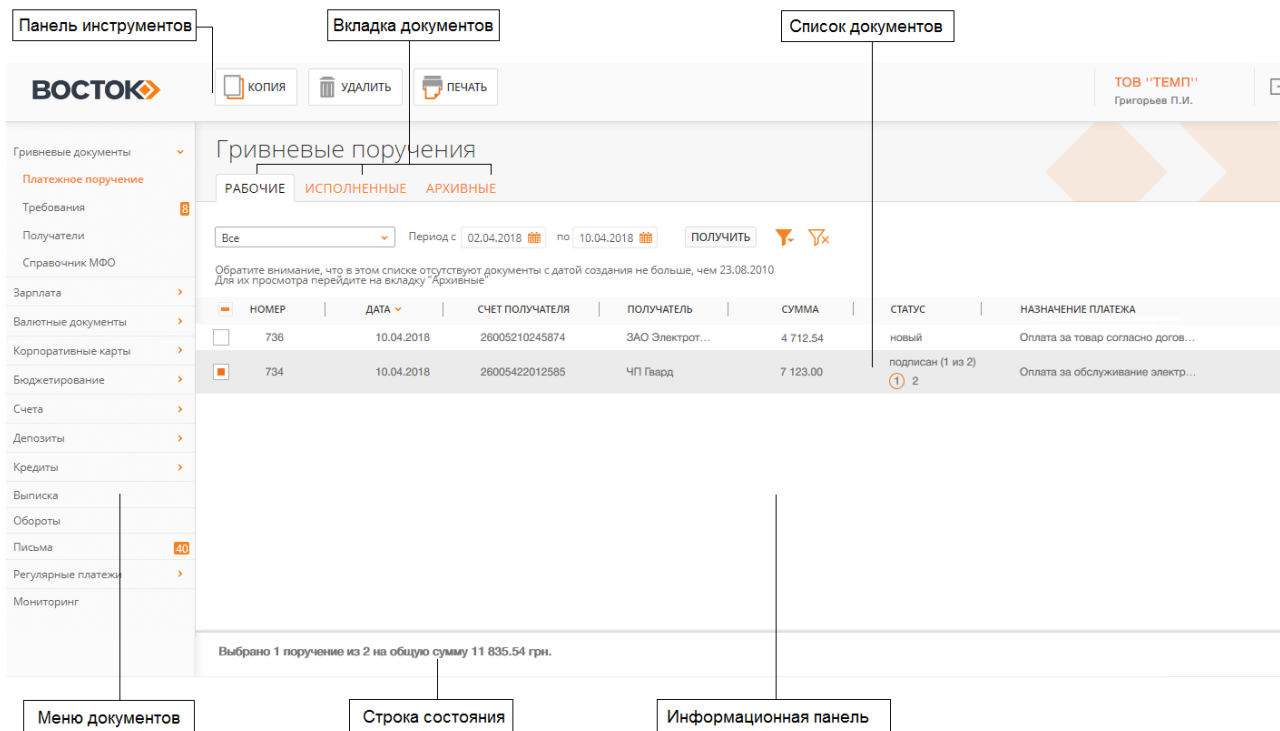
Панель инструментов

Вкладка документов

Список документов

ВОСТОК

КОПИЯ

УДАЛИТЬ

ПЕЧАТЬ

ТОВ ''ТЕМП''
Григорьев П.И.

Гривневые документы

Платежное поручение

Требования 8

Получатели

Справочник МФО

Зарплата

Валютные документы

Корпоративные карты

Бюджетирование

Счета

Депозиты

Кредиты

Выписка

Обороты

Письма 40

Регулярные платежи

Мониторинг

Гривневые поручения

РАБОЧИЕ ИСПОЛНЕННЫЕ АРХИВНЫЕ

Все

Период с 02.04.2018 по 10.04.2018 ПОЛУЧИТЬ

Обратите внимание, что в этом списке отсутствуют документы с датой создания не больше, чем 23.08.2010
Для их просмотра перейдите на вкладку "Архивные"

| | НОМЕР | ДАТА | СЧЕТ ПОЛУЧАТЕЛЯ | ПОЛУЧАТЕЛЬ | СУММА | СТАТУС | НАЗНАЧЕНИЕ ПЛАТЕЖА |
|---|---|---|---|---|---|---|---|
| | 736 | 10.04.2018 | 26005210245874 | ЗАО Электрот... | 4 712.54 | новый | Оплата за товар согласно догов... |
| | 734 | 10.04.2018 | 26005422012585 | ЧП Гвард | 7 123.00 | подписан (1 из 2) 1 2 | Оплата за обслуживание электр... |

Выбрано 1 поручение из 2 на общую сумму 11 835.54 грн.

Меню документов

Строка состояния

Информационная панель